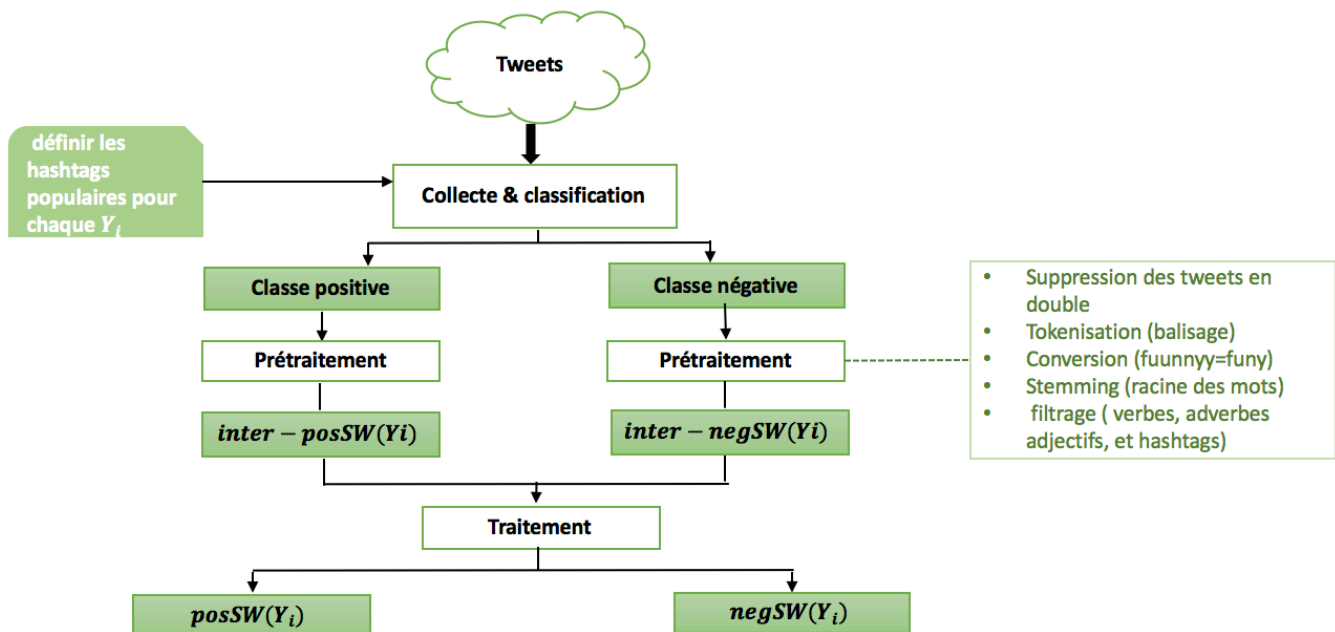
Tweets

définir les hashtags populaires pour chaque $Y_i$

Collecte & classification

Classe positive

Classe négative

- Suppression des tweets en double
- Tokenisation (balisage)
- Conversion (fuunnyy=funy)
- Stemming (racine des mots)
- filtrage ( verbes, adverbes adjectifs, et hashtags)

Prétraitement

Prétraitement

$inter-posSW(Yi)$

$inter-negSW(Yi)$

Traitement

$posSW(Y_i)$

$negSW(Y_i)$